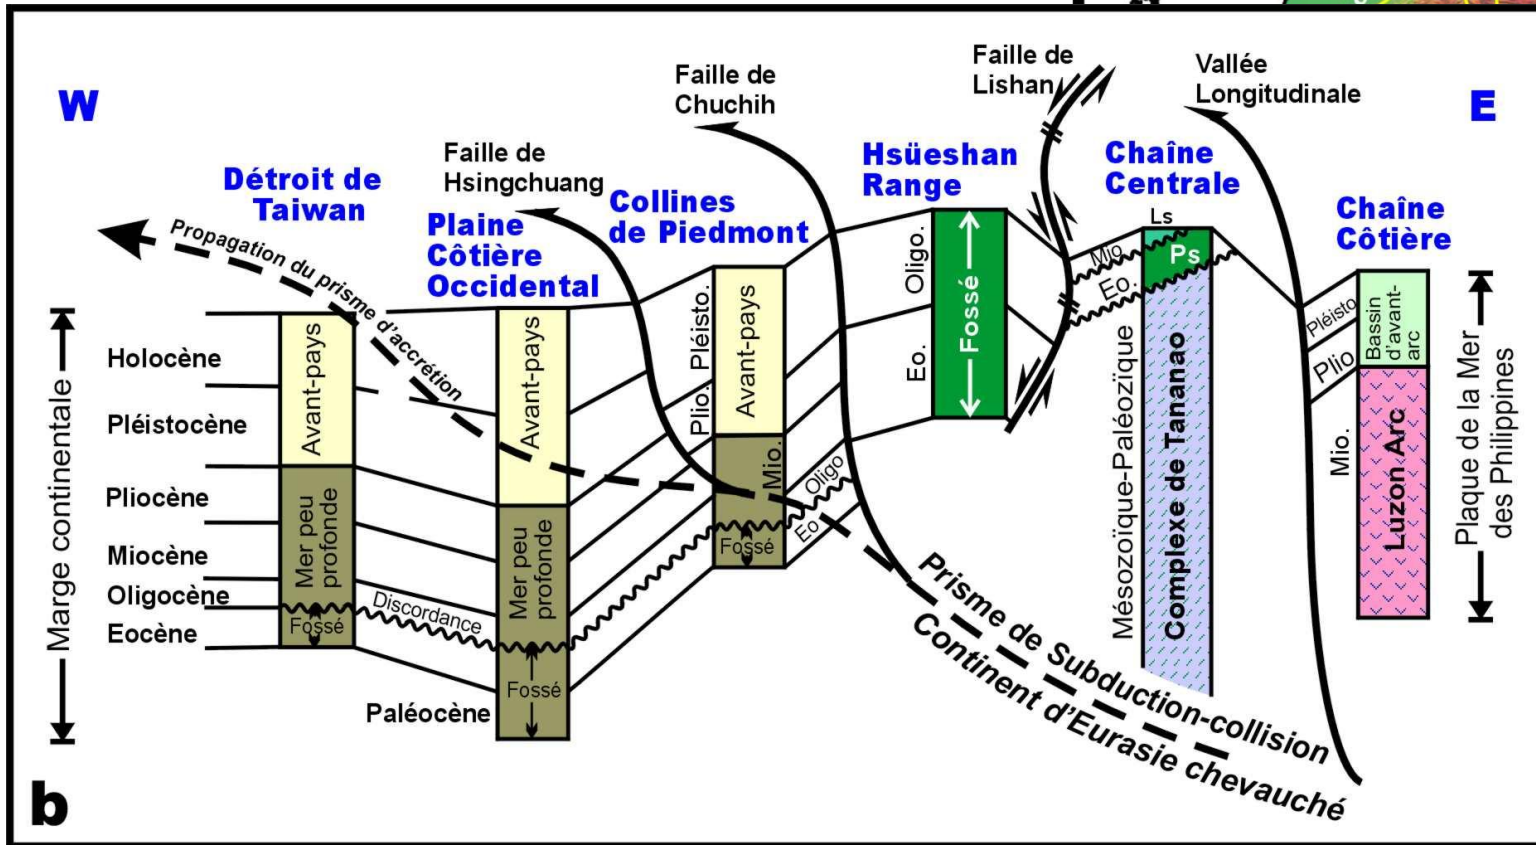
W

E

Faille de Lishan

Vallée Longitudinale

Faille de Chuchih

Faille de Hsingchuang

Détroit de Taiwan

Plaine Côtière Occidental

Collines de Piedmont

Hsüeshan Range

Chaîne Centrale

Chaîne Côtière

Propagation du prisme d'accrétion

Marge continentale

Holocène

Pléistocène

Pliocène

Miocène

Oligocène

Eocène

Avant-pays

Mer peu profonde

Fossé

Discordance

Avant-pays

Mer peu profonde

Fossé

Paléocène

Pléisto.

Plio.

Avant-pays

Mio.

Fossé

Oligo

Eo

Oligo.

Eo.

Fossé

Ls

Mio

Ps

Eo.

Mésozoïque-Paléozïque

Complexe de Tananao

Pléisto

Plio

Mio.

Bassin d'avant-arc

Luzon Arc

Plaque de la Mer des Philippines

Prisme de Subduction-collision

Continent d'Eurasie chevauché

b